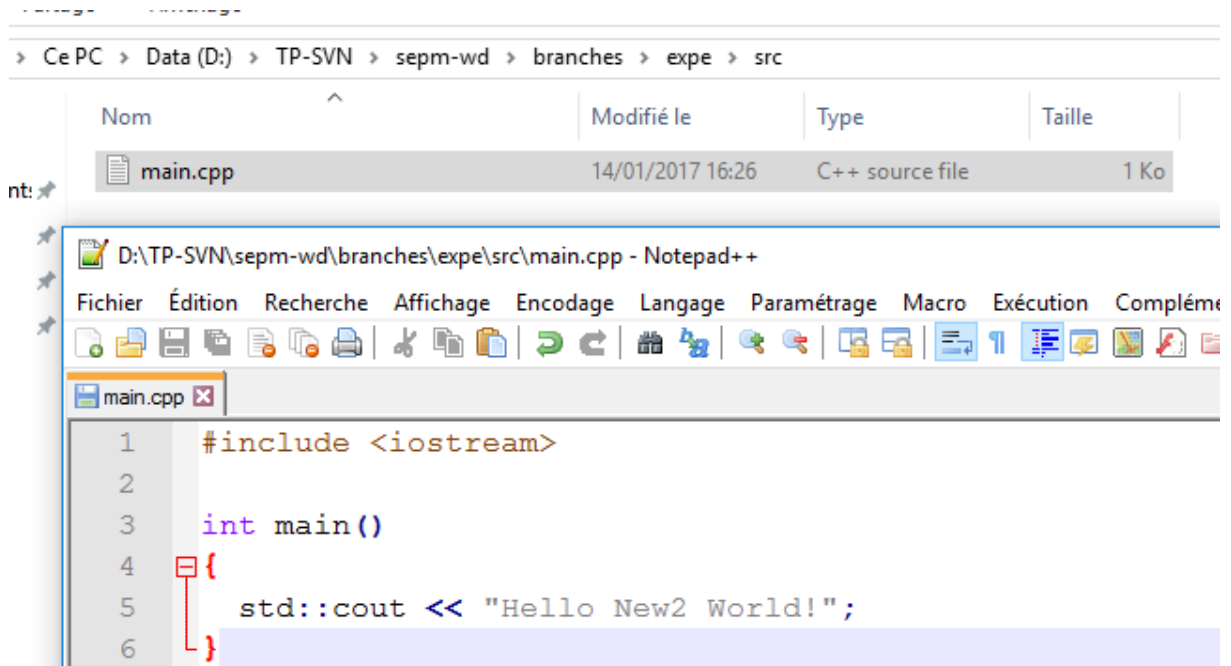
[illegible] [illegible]

> Ce PC > Data (D:) > TP-SVN > sepm-wd > branches > expe > src

| Nom | Modifié le | Type | Taille |
|---|---|---|---|
| main.cpp | 14/01/2017 16:26 | C++ source file | 1 Ko |

nt:

D:\TP-SVN\sepm-wd\branches\expe\src\main.cpp - Notepad++

Fichier Édition Recherche Affichage Encodage Langage Paramétrage Macro Exécution Complém

main.cpp

1 #include <iostream>
2
3 int main()
4 {
5 std::cout << "Hello New2 World!";
6 }